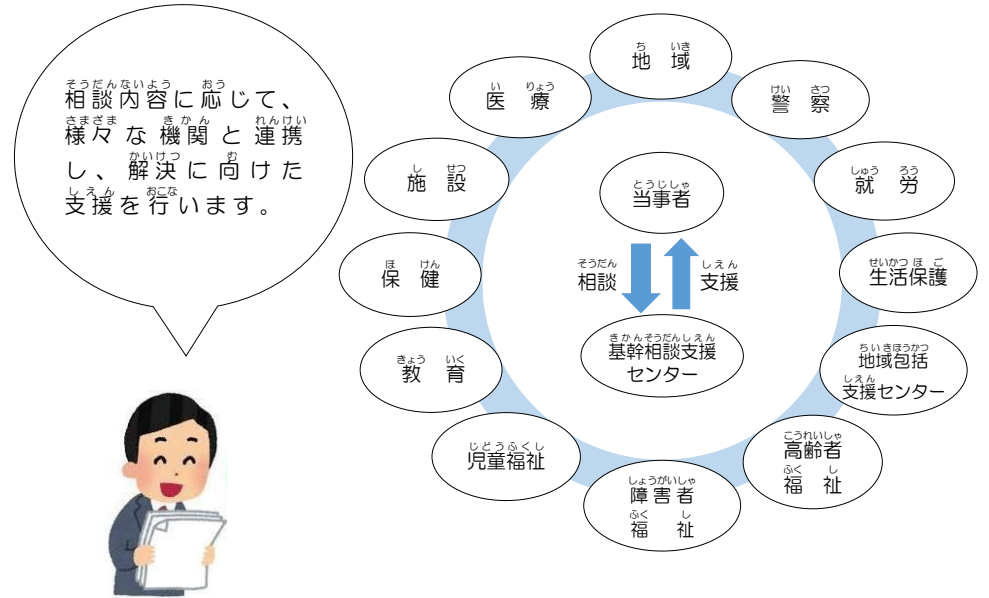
相談内容に応じて、様々な機関と連携し、解決に向けた支援を行います。

地域

警察

就労

生活保護

地域包括支援センター

高齢者福祉

障害者福祉

児童福祉

教育

保健

施設

医療

当事者

相談

支援

基幹相談支援センター